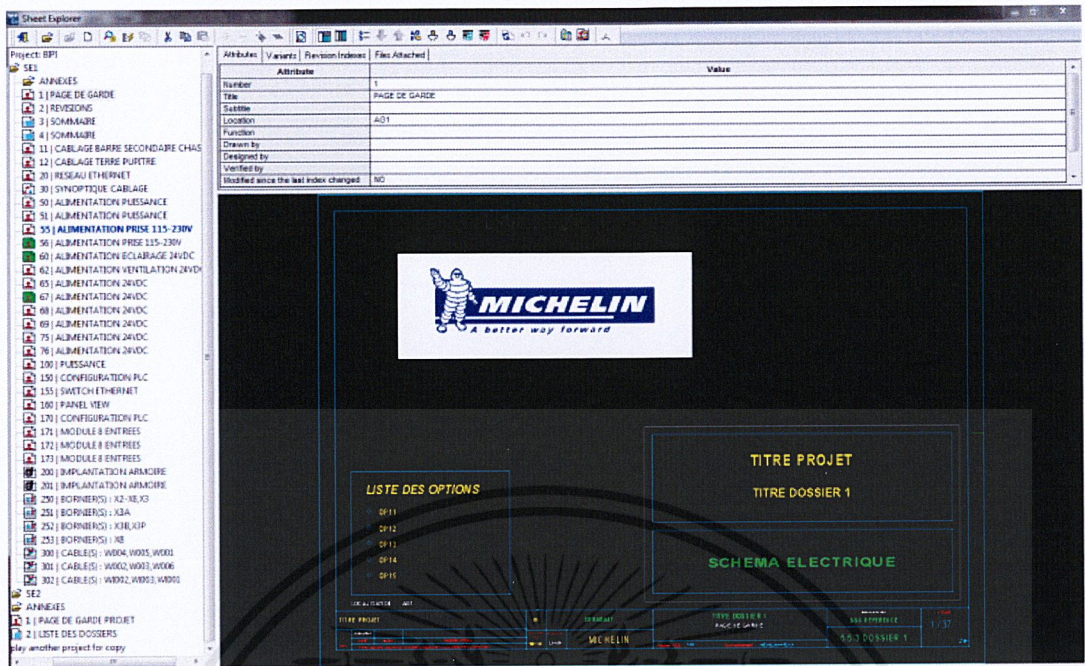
Sheet Explorer

Project: BPI
SE1
ANNEXES
1 | PAGE DE GARDE
2 | REVISIONS
3 | SOMMAIRE
4 | SOMMAIRE
11 | CABLAGE BARRE SECONDAIRE CHAS
12 | CABLAGE TERRE PUPITRE
20 | RESEAU ETHERNET
30 | SYNOPTIQUE CABLAGE
50 | ALIMENTATION PUISSANCE
51 | ALIMENTATION PUISSANCE
55 | ALIMENTATION PRISE 115-230V
56 | ALIMENTATION PRISE 115-230V
60 | ALIMENTATION ECLAIRAGE 24VDC
62 | ALIMENTATION VENTILATION 24VD
65 | ALIMENTATION 24VDC
67 | ALIMENTATION 24VDC
68 | ALIMENTATION 24VDC
69 | ALIMENTATION 24VDC
75 | ALIMENTATION 24VDC
76 | ALIMENTATION 24VDC
100 | PUISSANCE
150 | CONFIGURATION PLC
155 | SWITCH ETHERNET
160 | PANEL VIEW
170 | CONFIGURATION PLC
171 | MODULE 8 ENTREES
172 | MODULE 8 ENTREES
173 | MODULE 8 ENTREES
200 | IMPLANTATION ARMOIRE
201 | IMPLANTATION ARMOIRE
250 | BORNIER(S) : X2-X8,X3
251 | BORNIER(S) : X3A
252 | BORNIER(S) : X3B,X3P
253 | BORNIER(S) : X8
300 | CABLE(S) : W004,W005,W001
301 | CABLE(S) : W002,W003,W006
302 | CABLE(S) : W002,W003,W001
SE2
ANNEXES
1 | PAGE DE GARDE PROJET
2 | LISTE DES DOSSIERS
play another project for copy

Attributes | Variants | Revision Indexes | Files Attached

| Attribute | Value |
|---|---|
| Number | 1 |
| Title | PAGE DE GARDE |
| Subtitle | |
| Location | AG1 |
| Function | |
| Drawn by | |
| Designed by | |
| Verified by | |
| Modified since the last index changed | NO |

MICHELIN
A better way forward

TITRE PROJET
TITRE DOSSIER 1
LISTE DES OPTIONS
OP11
OP12
OP13
OP14
OP15
SCHEMA ELECTRIQUE
LOCALISATION AG1
TITRE PROJET
MICHELIN
TITRE DOSSIER 1
PAGE DE GARDE
SSS DOSSIER 1
1/37